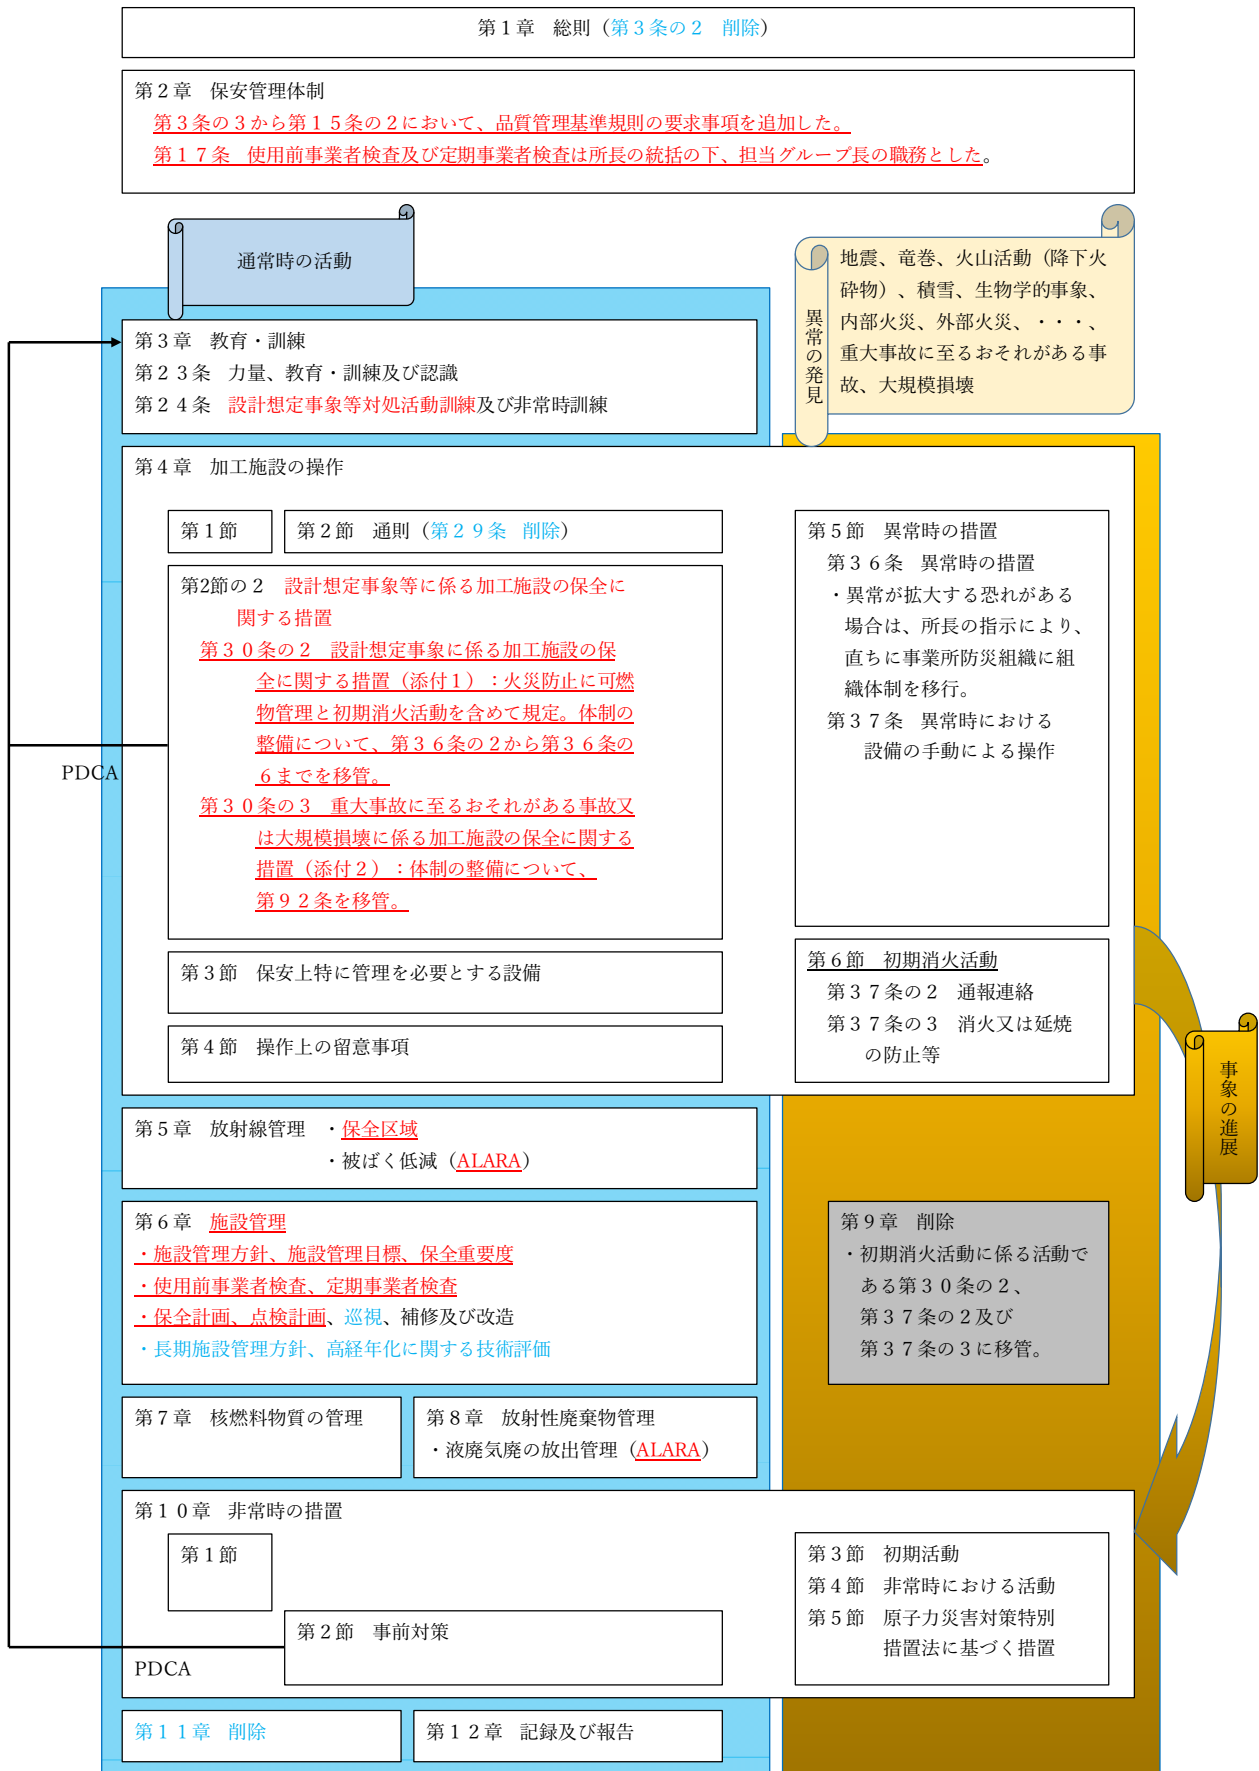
第１章　総則（第３条の２　削除）

第２章　保安管理体制
第３条の３から第１５条の２において、品質管理基準規則の要求事項を追加した。
第１７条　使用前事業者検査及び定期事業者検査は所長の統括の下、担当グループ長の職務とした。

通常時の活動

異常の発見

地震、竜巻、火山活動（降下火砕物）、積雪、生物学的事象、内部火災、外部火災、・・・、重大事故に至るおそれがある事故、大規模損壊

第３章　教育・訓練
第２３条　力量、教育・訓練及び認識
第２４条　設計想定事象等対処活動訓練及び非常時訓練

第４章　加工施設の操作

第１節

第２節　通則（第２９条　削除）

第2節の２　設計想定事象等に係る加工施設の保全に関する措置
第３０条の２　設計想定事象に係る加工施設の保全に関する措置（添付１）：火災防止に可燃物管理と初期消火活動を含めて規定。体制の整備について、第３６条の２から第３６条の６までを移管。
第３０条の３　重大事故に至るおそれがある事故又は大規模損壊に係る加工施設の保全に関する措置（添付２）：体制の整備について、第９２条を移管。

PDCA

第５節　異常時の措置
第３６条　異常時の措置
・異常が拡大する恐れがある場合は、所長の指示により、直ちに事業所防災組織に組織体制を移行。
第３７条　異常時における設備の手動による操作

第３節　保安上特に管理を必要とする設備

第４節　操作上の留意事項

第６節　初期消火活動
第３７条の２　通報連絡
第３７条の３　消火又は延焼の防止等

事象の進展

第５章　放射線管理　・保全区域
・被ばく低減（ALARA）

第６章　施設管理
・施設管理方針、施設管理目標、保全重要度
・使用前事業者検査、定期事業者検査
・保全計画、点検計画、巡視、補修及び改造
・長期施設管理方針、高経年化に関する技術評価

第９章　削除
・初期消火活動に係る活動である第３０条の２、第３７条の２及び第３７条の３に移管。

第７章　核燃料物質の管理

第８章　放射性廃棄物管理
・液廃気廃の放出管理（ALARA）

第１０章　非常時の措置

第１節

第２節　事前対策

PDCA

第３節　初期活動
第４節　非常時における活動
第５節　原子力災害対策特別措置法に基づく措置

第１１章　削除

第１２章　記録及び報告